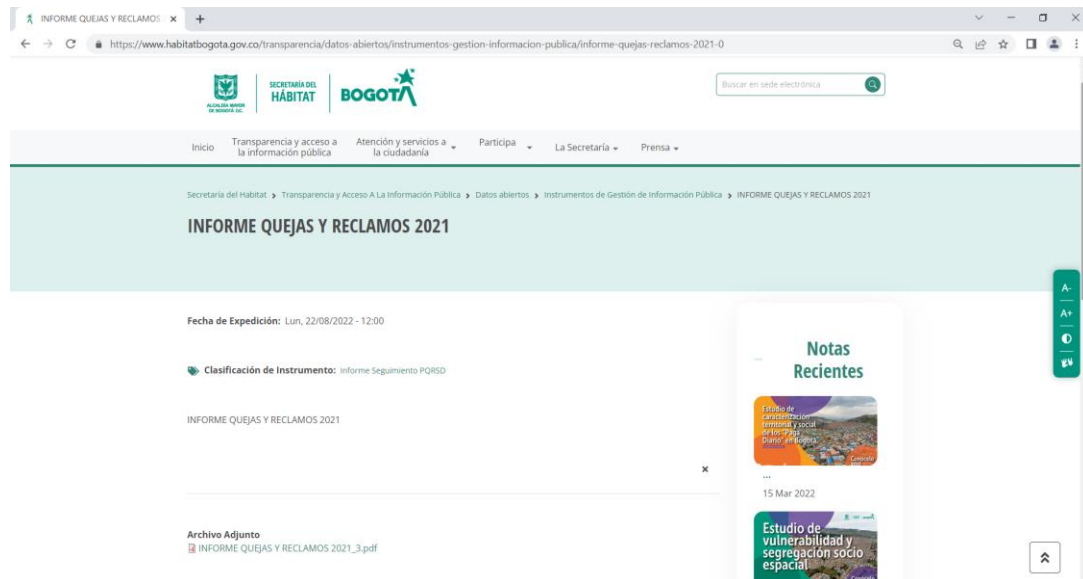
INFORME QUEJAS Y RECLAMOS ×
+
https://www.habitatbogota.gov.co/transparencia/datos-abiertos/instrumentos-gestion-informacion-publica/informe-quejas-reclamos-2021-0

ALCALDÍA MAYOR DE BOGOTÁ D.C.
SECRETARÍA DEL HÁBITAT
BOGOTÁ

Buscar en sede electrónica

Inicio
Transparencia y acceso a la información pública
Atención y servicios a la ciudadanía
Participa
La Secretaría
Prensa

Secretaría del Habitat > Transparencia y Acceso A La Información Pública > Datos abiertos > Instrumentos de Gestión de Información Pública > INFORME QUEJAS Y RECLAMOS 2021

INFORME QUEJAS Y RECLAMOS 2021

A-
A+

Fecha de Expedición: Lun, 22/08/2022 - 12:00

Clasificación de Instrumento: Informe Seguimiento PQRSD

INFORME QUEJAS Y RECLAMOS 2021

×

Archivo Adjunto
INFORME QUEJAS Y RECLAMOS 2021_3.pdf

Notas Recientes

Estudio de caracterización territorial y social de los "Paga Diario" en Bogotá
Conozca
...
15 Mar 2022

Estudio de vulnerabilidad y segregación socio espacial
Conozca